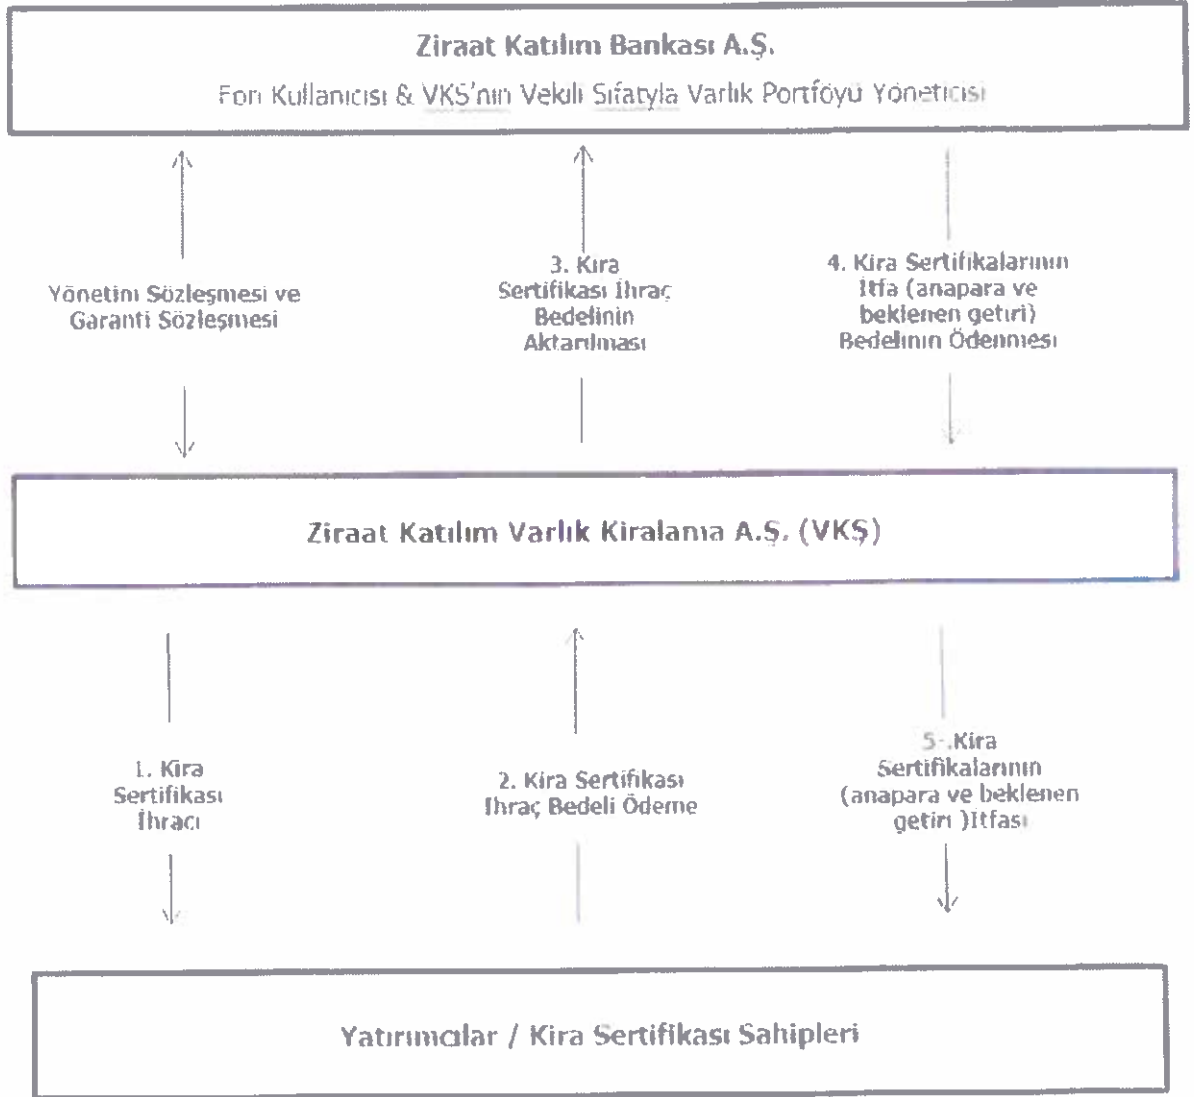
Ziraat Katılım Bankası A.Ş.

Fon Kullanıcısı & VKŞ'nin Vekili Sıfatıyla Varlık Portföyü Yöneticisi

Yönetim Sözleşmesi ve Garanti Sözleşmesi

3. Kira Sertifikası İhraç Bedelinin Aktarılması

4. Kira Sertifikalarının İtfa (anapara ve beklenen getiri) Bedelinin Ödenmesi

Ziraat Katılım Varlık Kiralama A.Ş. (VKŞ)

1. Kira Sertifikası İhracı

2. Kira Sertifikası İhraç Bedeli Ödeme

5-.Kira Sertifikalarının (anapara ve beklenen getiri )İtfası

Yatırımcılar / Kira Sertifikası Sahipleri